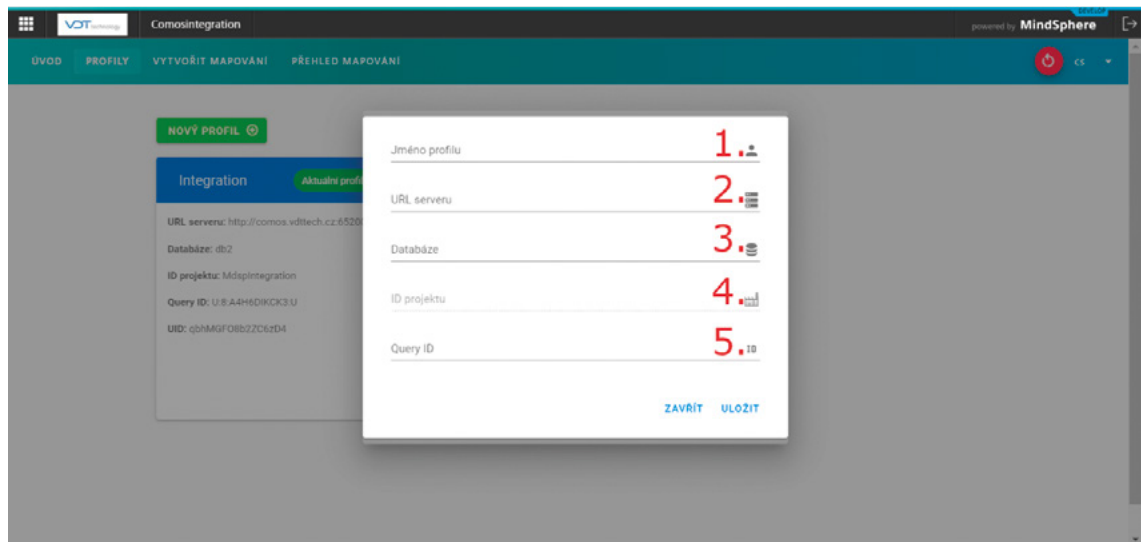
VDT technology Comosintegration

powered by MindSphere

ÚVOD PROFILY VYTVOŘIT MAPOVÁNÍ PŘEHLED MAPOVÁNÍ

CS

NOVÝ PROFIL

Integration Aktuální profil

URL serveru: http://comos.vdttech.cz:6520

Databáze: db2

ID projektu: MdspIntegration

Query ID: U:8:A4H6DIKCK3:U

UID: qbhMGFO8b2ZC6zD4

Jméno profilu 1.

URL serveru 2.

Databáze 3.

ID projektu 4.

Query ID 5. ID

ZAVŘÍT ULOŽIT